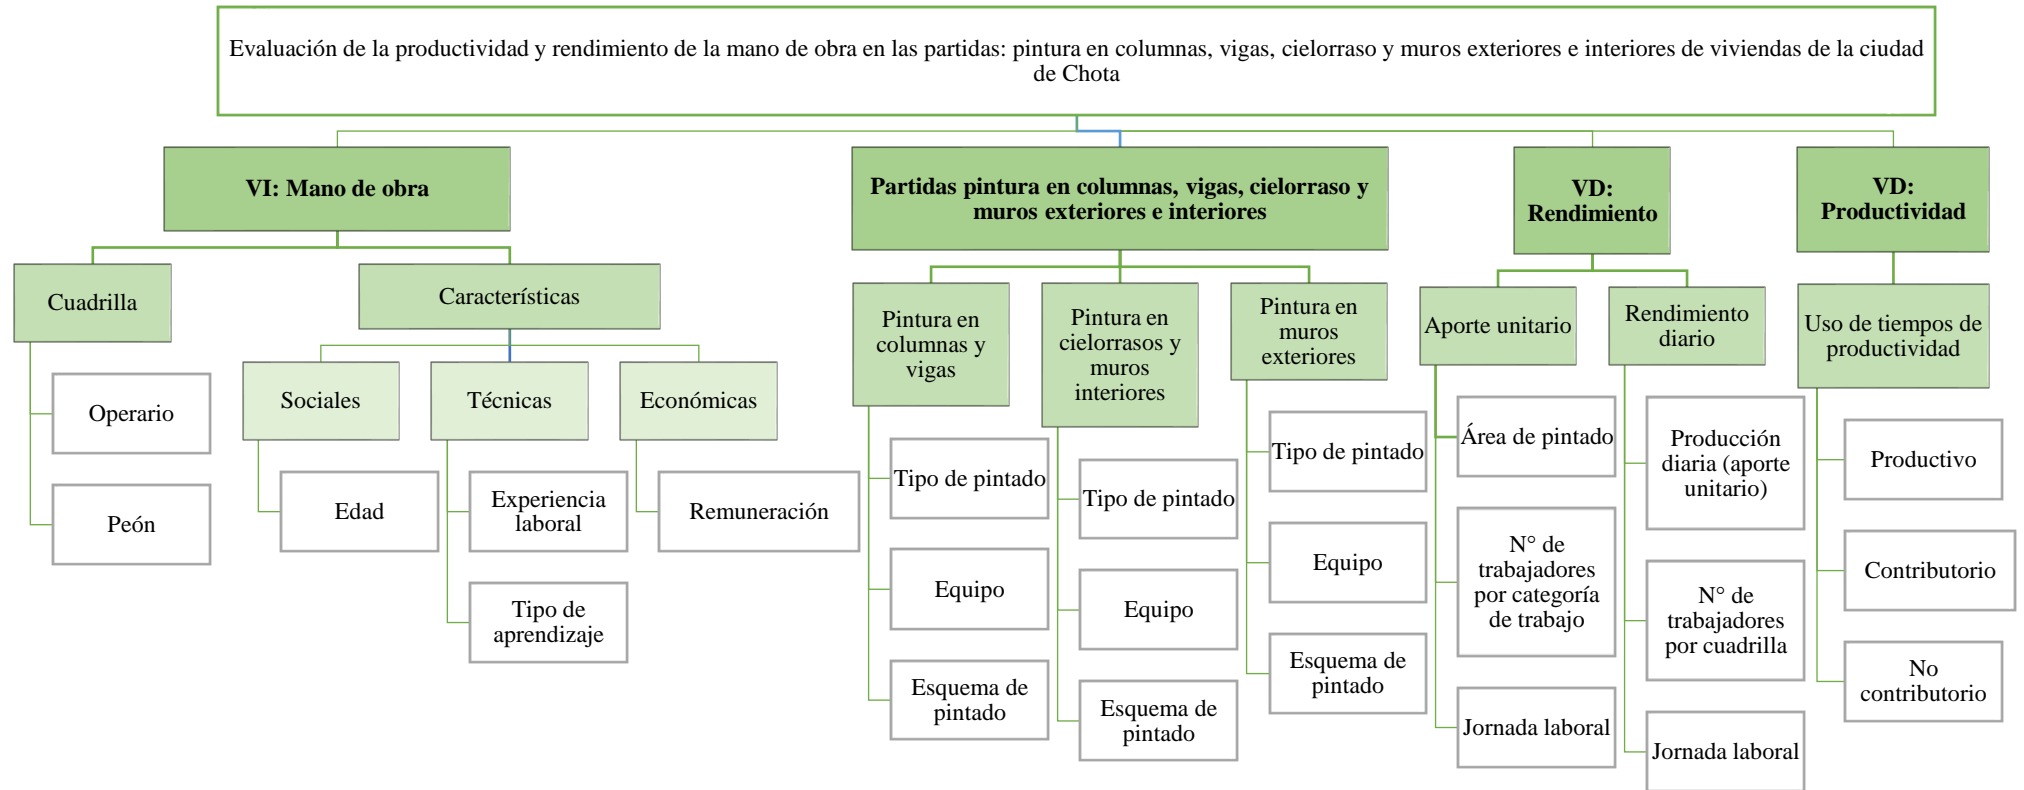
Evaluación de la productividad y rendimiento de la mano de obra en las partidas: pintura en columnas, vigas, cielorraso y muros exteriores e interiores de viviendas de la ciudad de Chota

VI: Mano de obra

Cuadrilla

Operario

Peón

Características

Sociales

Edad

Técnicas

Experiencia laboral

Tipo de aprendizaje

Económicas

Remuneración

Partidas pintura en columnas, vigas, cielorraso y muros exteriores e interiores

Pintura en columnas y vigas

Tipo de pintado

Equipo

Esquema de pintado

Pintura en cielorrasos y muros interiores

Tipo de pintado

Equipo

Esquema de pintado

Pintura en muros exteriores

Tipo de pintado

Equipo

Esquema de pintado

VD: Rendimiento

Aporte unitario

Área de pintado

N° de trabajadores por categoría de trabajo

Jornada laboral

Rendimiento diario

Producción diaria (aporte unitario)

N° de trabajadores por cuadrilla

Jornada laboral

VD: Productividad

Uso de tiempos de productividad

Productivo

Contributorio

No contributorio